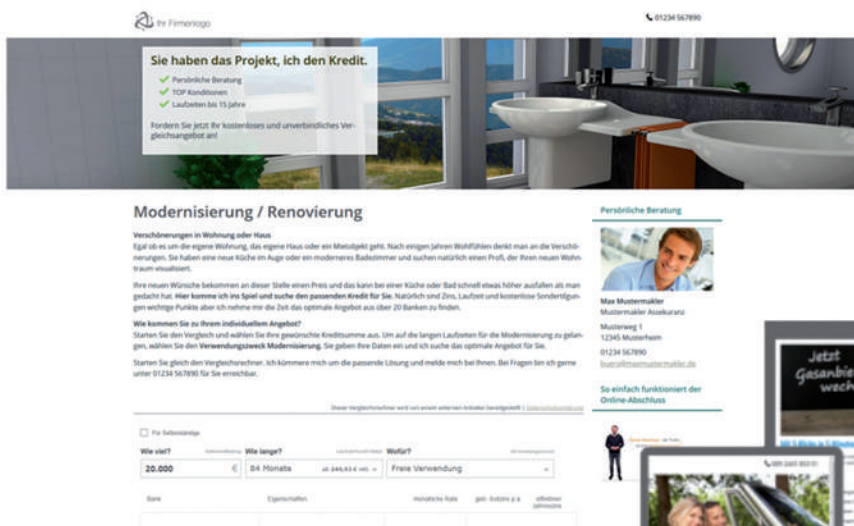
Ihr Firmenlogo

01234 567890

Sie haben das Projekt, ich den Kredit.

Persönliche Beratung
TOP Konditionen
Laufzeiten bis 15 Jahre

Fordern Sie jetzt Ihr kostenloses und unverbindliches Vergleichsangebot an!

Modernisierung / Renovierung

Verschönerungen in Wohnung oder Haus
Egal ob es um die eigene Wohnung, das eigene Haus oder ein Mietobjekt geht. Nach einigen Jahren Wohlfühlen denkt man an die Verschönerungen. Sie haben eine neue Küche im Auge oder ein moderneres Badezimmer und suchen natürlich einen Profi, der Ihren neuen Wohntraum visualisiert.

Ihre neuen Wünsche bekommen an dieser Stelle einen Preis und das kann bei einer Küche oder Bad schnell etwas höher ausfallen als man gedacht hat. Hier komme ich ins Spiel und suche den passenden Kredit für Sie. Natürlich sind Zins, Laufzeit und kostenlose Sondertilgungen wichtige Punkte aber ich nehme mir die Zeit das optimale Angebot aus über 20 Banken zu finden.

Wie kommen Sie zu Ihrem individuellem Angebot?
Starten Sie den Vergleich und wählen Sie Ihre gewünschte Kreditsumme aus. Um auf die langen Laufzeiten für die Modernisierung zu gelangen, wählen Sie den Verwendungszweck Modernisierung. Sie geben Ihre Daten ein und ich suche das optimale Angebot für Sie.

Starten Sie gleich den Vergleichsrechner. Ich kümmere mich um die passende Lösung und melde mich bei Ihnen. Bei Fragen bin ich gerne unter 01234 567890 für Sie erreichbar.

Dieser Vergleichsrechner wird von einem externen Anbieter bereitgestellt | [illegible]

Für Selbstständige

Wie viel? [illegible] | Wie lange? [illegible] | Wofür? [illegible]
20.000 € | 84 Monate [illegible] | Freie Verwendung

Bank | Eigenschaften | Monatliche Rate | gebl. Sollzins p.a. | effektiver Jahreszins

Persönliche Beratung

Max Mustermakler
Mustermakler Assekuranz
Musterweg 1
12345 Musterheim
01234 567890
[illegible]@mustermakler.de

So einfach funktioniert der Online-Abschluss

Jetzt Gesanbie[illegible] wech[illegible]

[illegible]